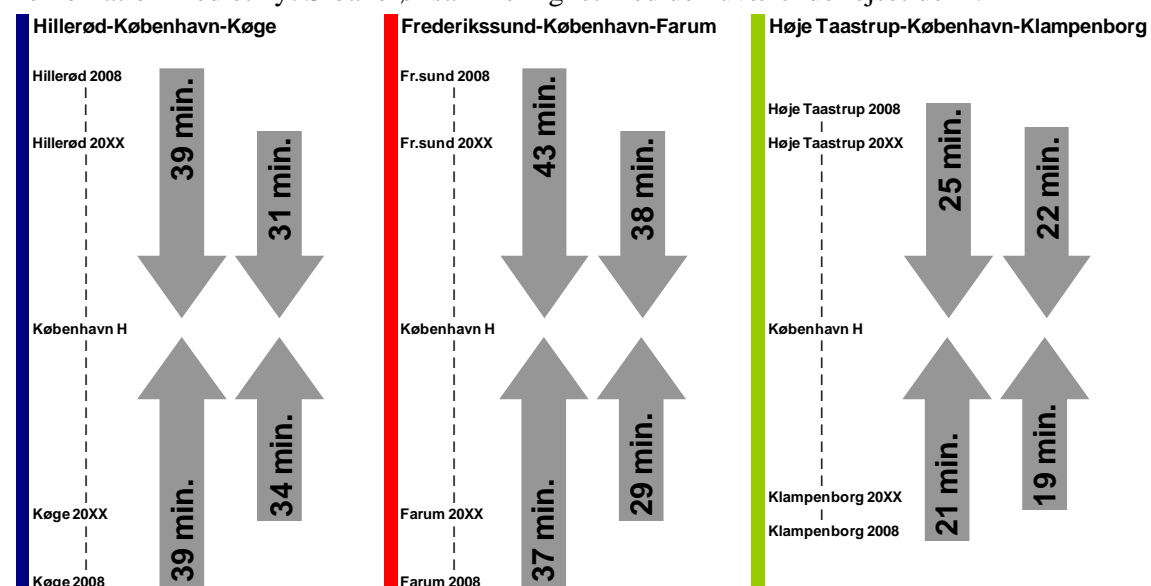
Hillerød-København-Køge

Hillerød 2008
Hillerød 20XX
København H
Køge 20XX
Køge 2008

39 min.
31 min.
39 min.
34 min.

Frederikssund-København-Farum

Fr.sund 2008
Fr.sund 20XX
København H
Farum 20XX
Farum 2008

43 min.
38 min.
37 min.
29 min.

Høje Taastrup-København-Klampenborg

Høje Taastrup 2008
Høje Taastrup 20XX
København H
Klampenborg 20XX
Klampenborg 2008

25 min.
22 min.
21 min.
19 min.